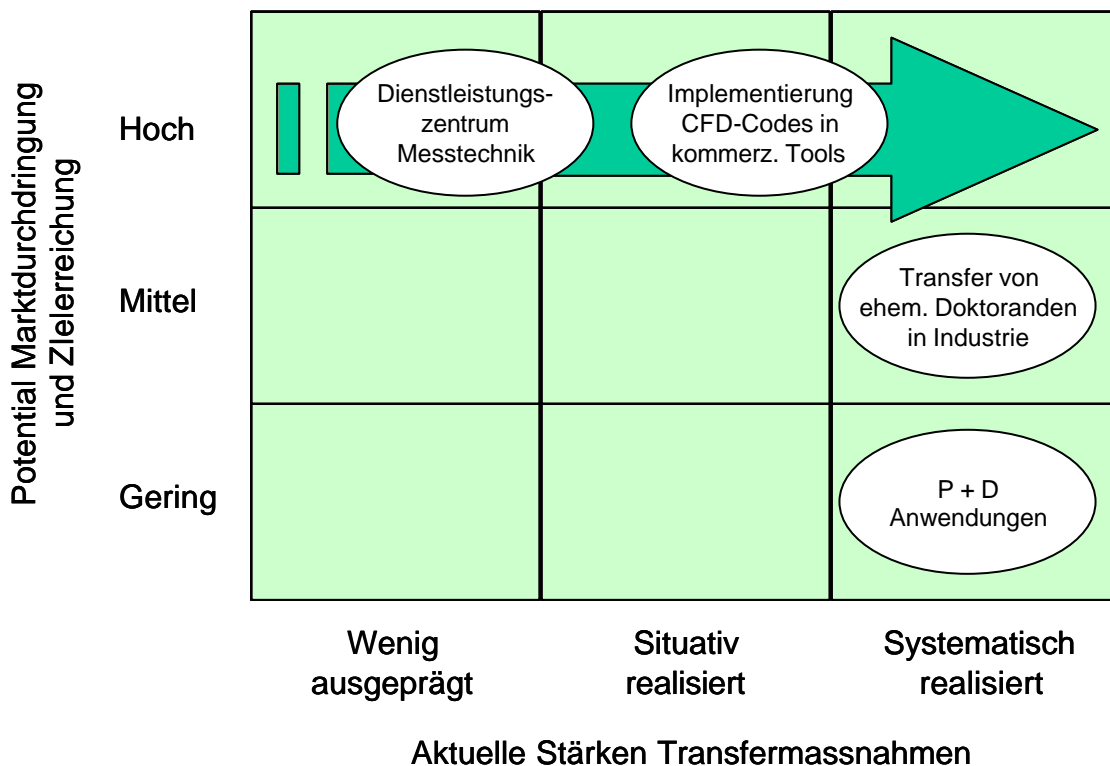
Potential Marktdurchdringung und Zielerreichung

Hoch

Mittel

Gering

Dienstleistungszentrum Messtechnik

Implementierung CFD-Codes in kommerz. Tools

Transfer von ehem. Doktoranden in Industrie

P + D Anwendungen

Wenig ausgeprägt

Situativ realisiert

Systematisch realisiert

Aktuelle Stärken Transfermassnahmen